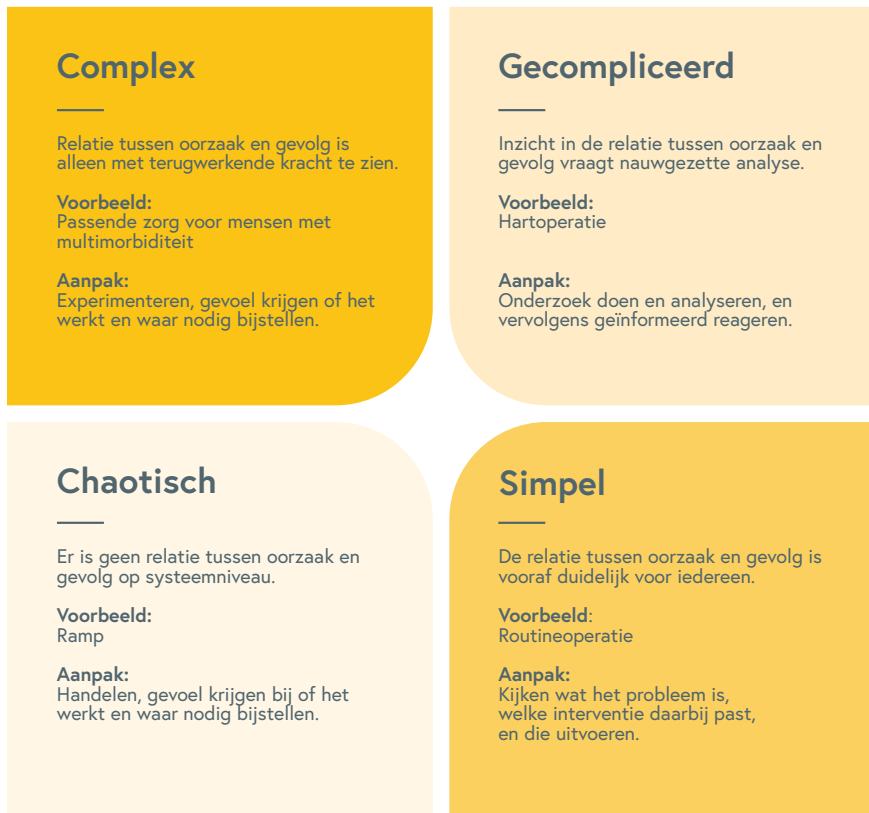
Complex

Relatie tussen oorzaak en gevolg is alleen met terugwerkende kracht te zien.

**Voorbeeld:**
Passende zorg voor mensen met multimorbiditeit

**Aanpak:**
Experimenteren, gevoel krijgen of het werkt en waar nodig bijstellen.

Gecompliceerd

Inzicht in de relatie tussen oorzaak en gevolg vraagt nauwgezette analyse.

**Voorbeeld:**
Hartoperatie

**Aanpak:**
Onderzoek doen en analyseren, en vervolgens geïnformeerd reageren.

Chaotisch

Er is geen relatie tussen oorzaak en gevolg op systeemniveau.

**Voorbeeld:**
Ramp

**Aanpak:**
Handelen, gevoel krijgen bij of het werkt en waar nodig bijstellen.

Simpel

De relatie tussen oorzaak en gevolg is vooraf duidelijk voor iedereen.

**Voorbeeld**:
Routineoperatie

**Aanpak:**
Kijken wat het probleem is, welke interventie daarbij past, en die uitvoeren.